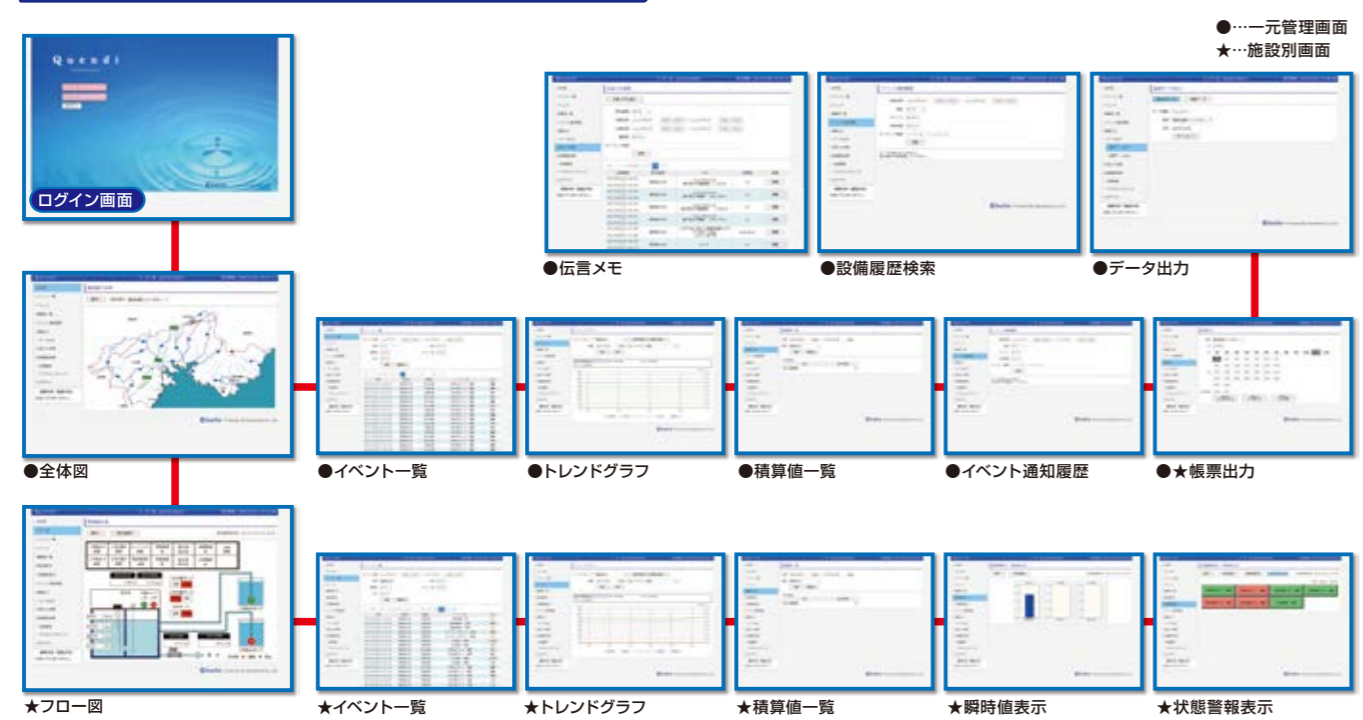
●…一元管理画面
★…施設別画面

Quendi

ログイン画面

●伝言メモ

●設備履歴検索

●データ出力

●全体図

●イベント一覧

●トレンドグラフ

●積算値一覧

●イベント通知履歴

●★帳票出力

★フロー図

★イベント一覧

★トレンドグラフ

★積算値一覧

★瞬時値表示

★状態警報表示